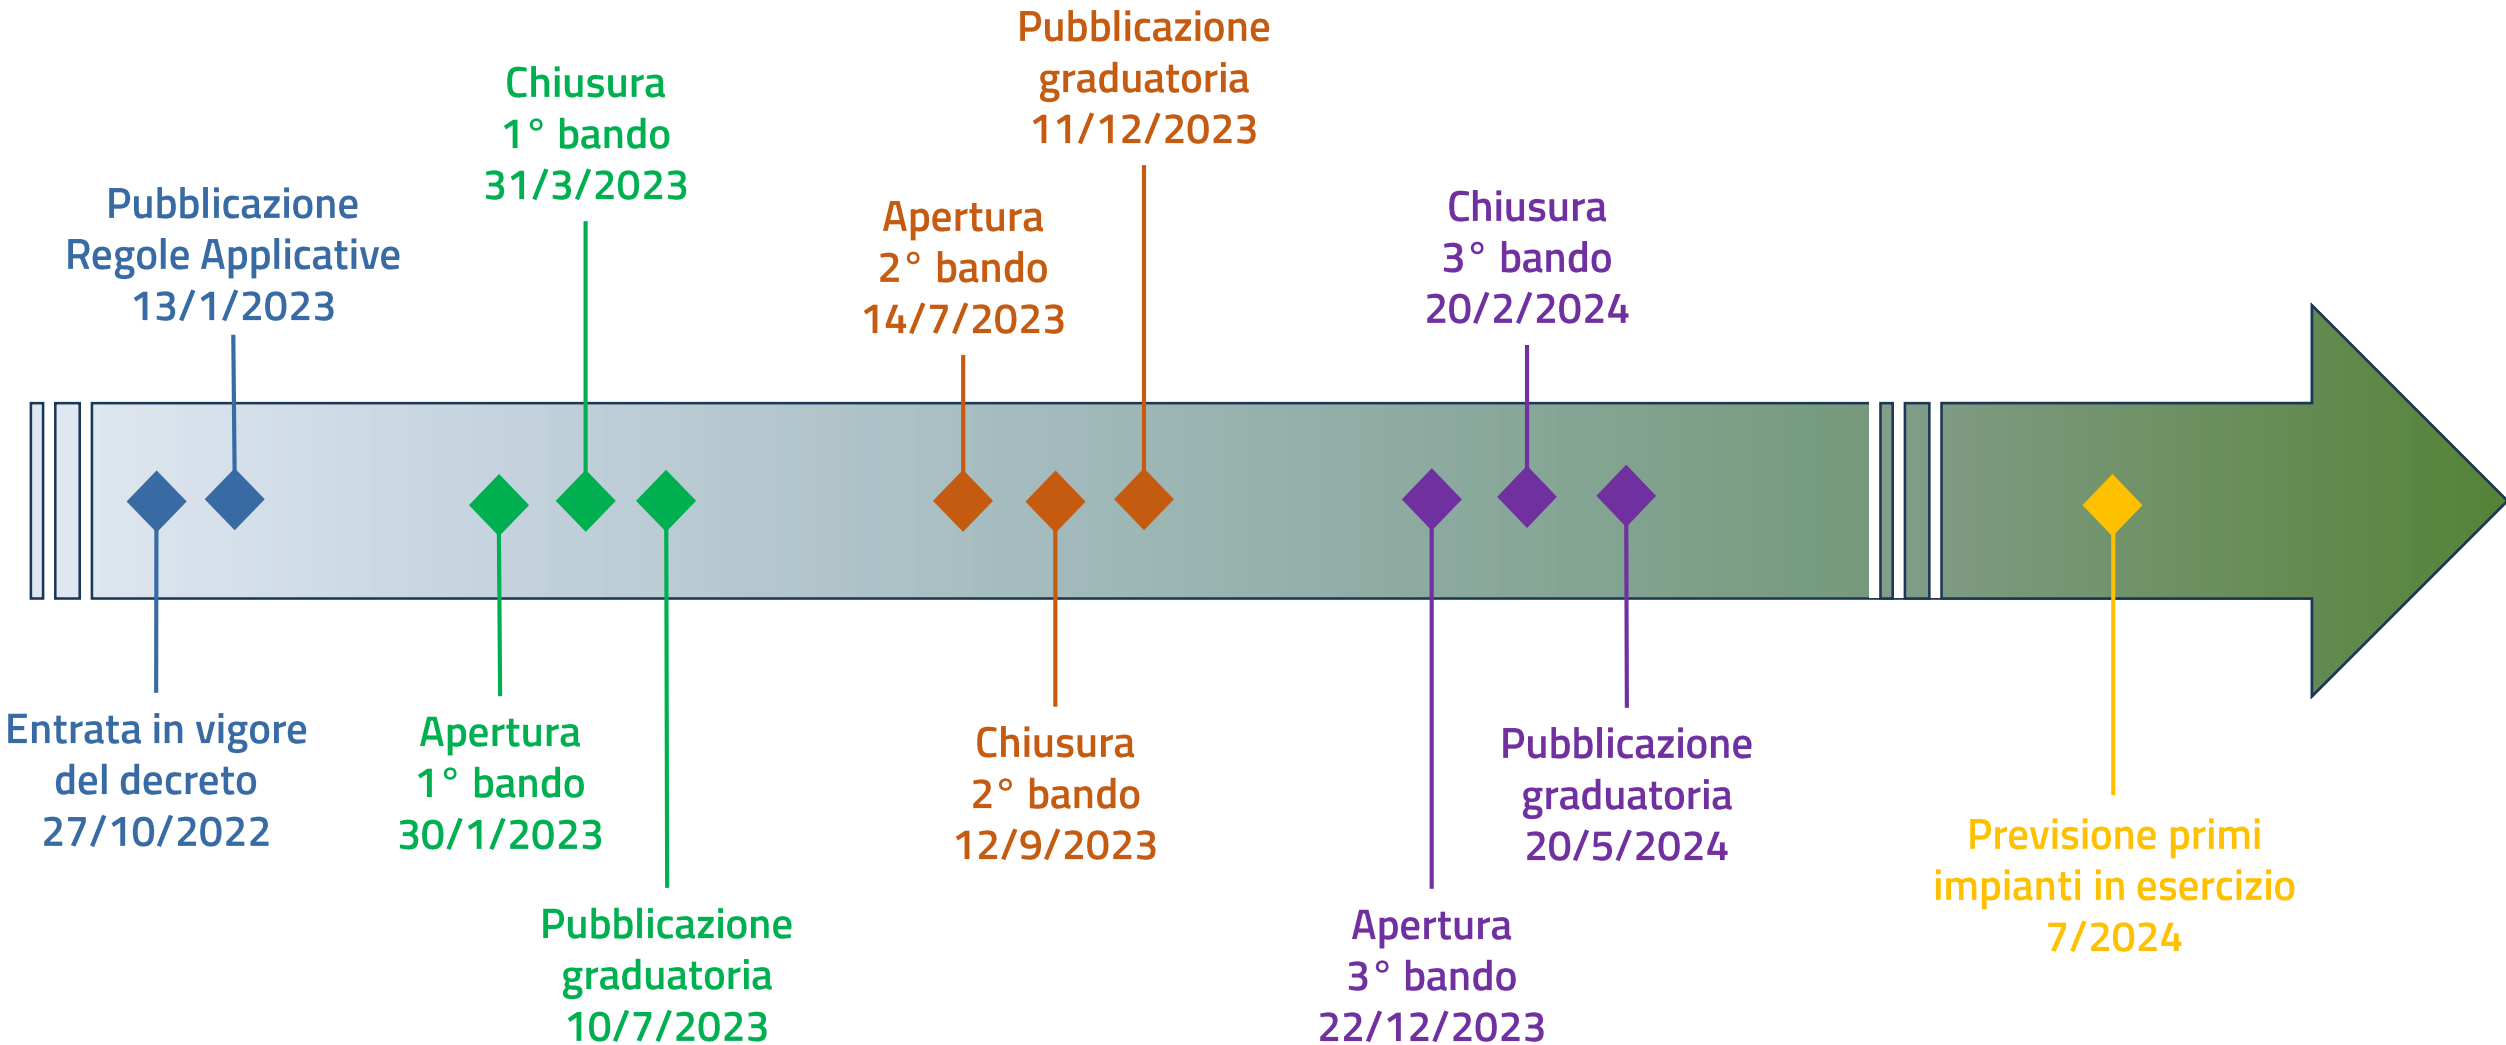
Entrata in vigore del decreto 27/10/2022

Pubblicazione Regole Applicative 13/1/2023

Apertura 1° bando 30/1/2023

Chiusura 1° bando 31/3/2023

Pubblicazione graduatoria 10/7/2023

Apertura 2° bando 14/7/2023

Chiusura 2° bando 12/9/2023

Pubblicazione graduatoria 11/12/2023

Apertura 3° bando 22/12/2023

Chiusura 3° bando 20/2/2024

Pubblicazione graduatoria 20/5/2024

Previsione primi impianti in esercizio 7/2024